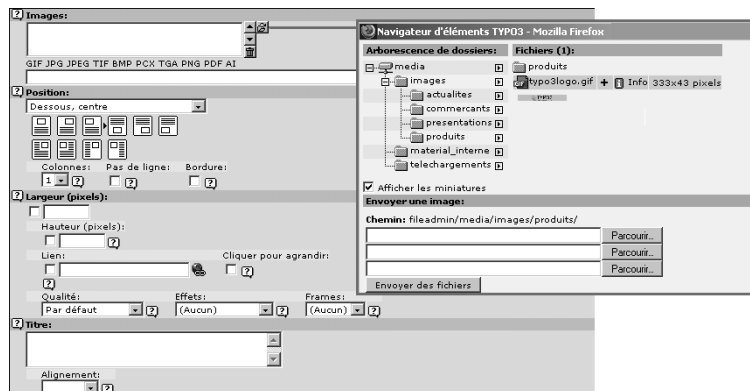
Images:

GIF JPG JPEG TIF BMP PCX TGA PNG PDF AI

Position:

Dessous, centre

Colonnes: Pas de ligne: Bordure:

1

Largeur (pixels):

Hauteur (pixels):

Lien:

Cliquer pour agrandir:

Qualité: Effets: Frames:

Par défaut (Aucun) (Aucun)

Titre:

Alignement:

Navigateur d'éléments TYPO3 - Mozilla Firefox

Arborescence de dossiers:

media
images
actualites
commercants
presentations
produits
material_interne
telechargements

Fichiers (1):

produits
typo3logo.gif + Info 333x43 pixels

Afficher les miniatures

Envoyer une image:

Chemin: fileadmin/media/images/produits/

Parcourir...
Parcourir...
Parcourir...

Envoyer des fichiers